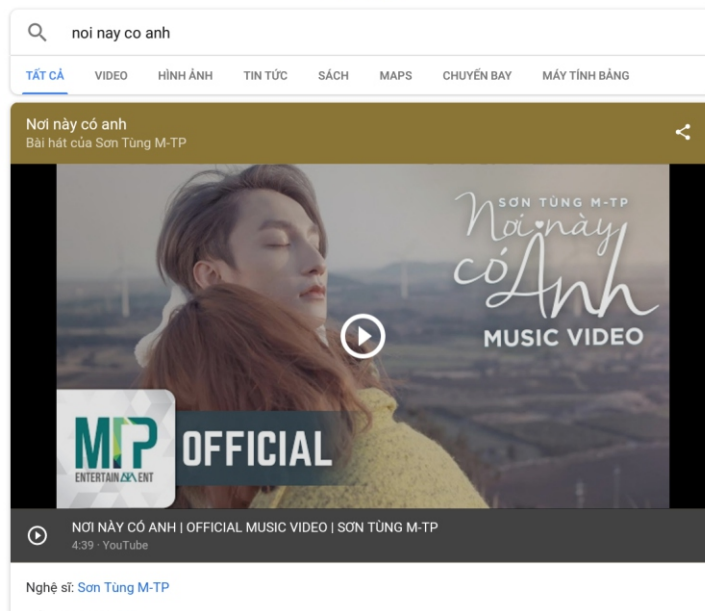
noi nay co anh

TẤT CẢ VIDEO HÌNH ẢNH TIN TỨC SÁCH MAPS CHUYẾN BAY MÁY TÍNH BẢNG

Nơi này có anh
Bài hát của Sơn Tùng M-TP

SƠN TÙNG M-TP
Nơi này có Anh
MUSIC VIDEO

MTP ENTERTAINMENT
OFFICIAL

NƠI NÀY CÓ ANH | OFFICIAL MUSIC VIDEO | SƠN TÙNG M-TP
4:39 · YouTube

Nghệ sĩ: Sơn Tùng M-TP